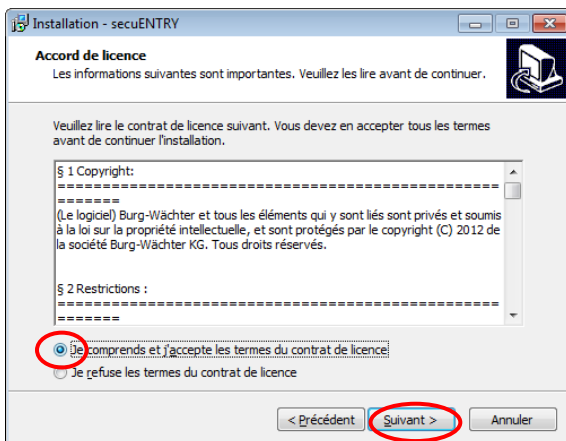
Installation - secuENTRY

Accord de licence

Les informations suivantes sont importantes. Veuillez les lire avant de continuer.

Veuillez lire le contrat de licence suivant. Vous devez en accepter tous les termes avant de continuer l'installation.

§ 1 Copyright:
=======================================================

(Le logiciel) Burg-Wächter et tous les éléments qui y sont liés sont privés et soumis à la loi sur la propriété intellectuelle, et sont protégés par le copyright (C) 2012 de la société Burg-Wächter KG. Tous droits réservés.

§ 2 Restrictions :
=======================================================

Je comprends et j'accepte les termes du contrat de licence

Je refuse les termes du contrat de licence

< Précédent | Suivant > | Annuler